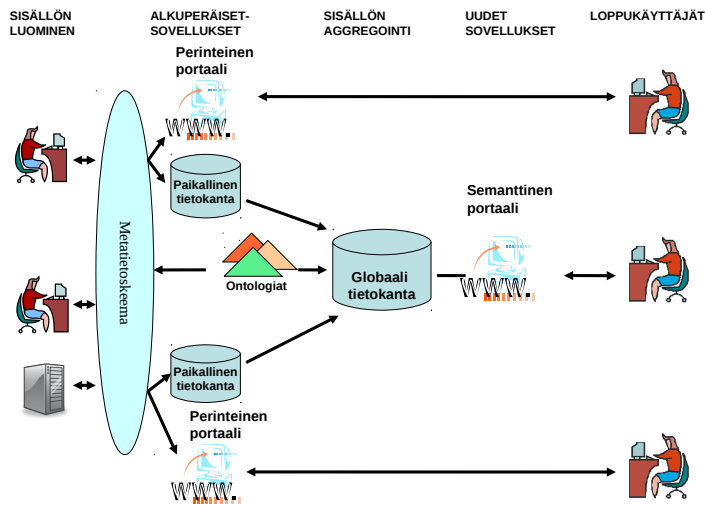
SISÄLLÖN LUOMINEN

ALKUPERÄISET-SOVELLUKSET

SISÄLLÖN AGGREGOINTI

UUDET SOVELLUKSET

LOPPUKÄYTTÄJÄT

Perinteinen portaali

WWW.

Paikallinen tietokanta

Metatietoskeema

Semanttinen portaali

Ontologiat

Globaali tietokanta

WWW.

Paikallinen tietokanta

Perinteinen portaali

WWW.